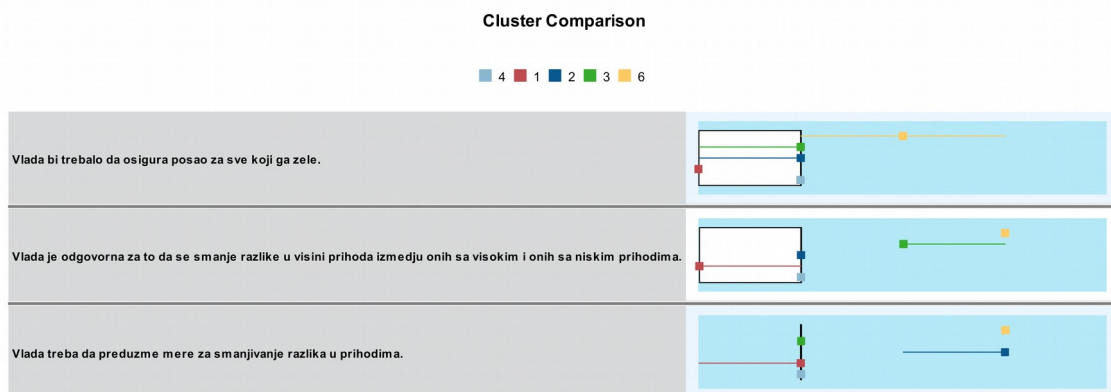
Cluster Comparison

4 1 2 3 6

Vlada bi trebalo da osigura posao za sve koji ga zele.

Vlada je odgovorna za to da se smanje razlike u visini prihoda izmedju onih sa visokim i onih sa niskim prihodima.

Vlada treba da preduzme mere za smanjivanje razlika u prihodima.